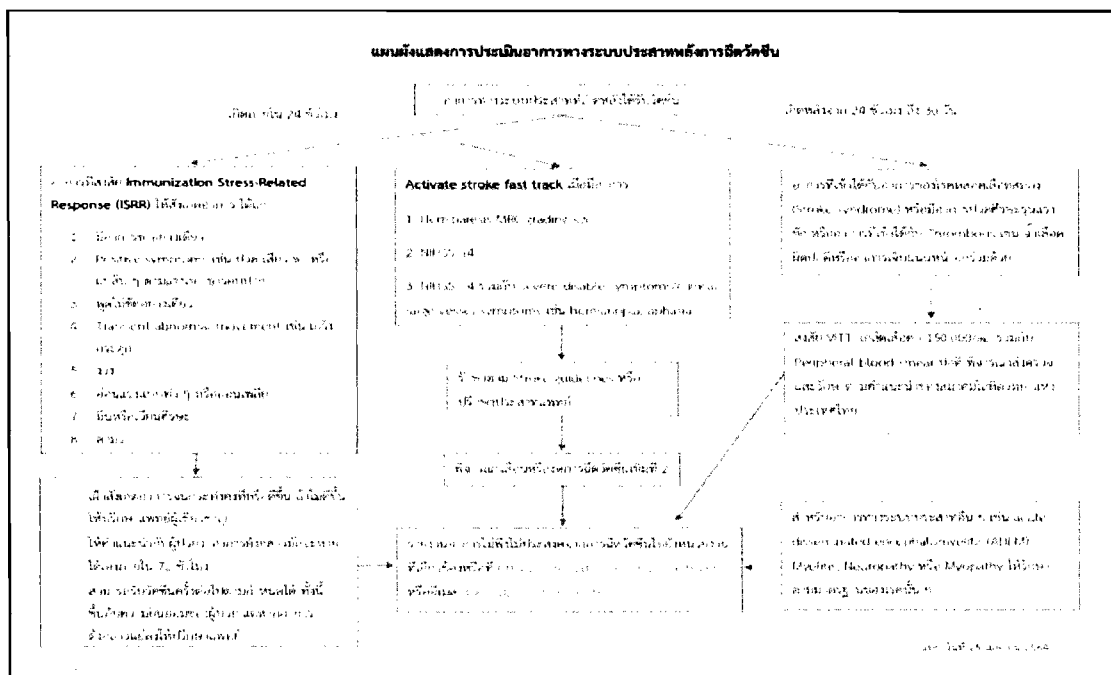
แผนผังแสดงการประเมินอาการทางระบบประสาทหลังการฉีดวัคซีน

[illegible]

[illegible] 24 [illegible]

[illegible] 24 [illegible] 30 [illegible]

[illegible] Immunization Stress-Related Response (ISRR) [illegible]

1. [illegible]
2. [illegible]
3. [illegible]
4. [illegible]
5. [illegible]
6. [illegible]
7. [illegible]
8. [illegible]

Activate stroke fast track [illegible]

1. Hemiparesis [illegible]
2. NIHSS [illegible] 4
3. NIHSS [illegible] 4 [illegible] disable symptoms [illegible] hemianopia, aphasia

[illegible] stroke guidelines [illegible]

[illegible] 2

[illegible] Thrombocytopenia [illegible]

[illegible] VITT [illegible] 150,000 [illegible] Peripheral blood smear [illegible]

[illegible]

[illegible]

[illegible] ADEM, Myelitis, Neuropathy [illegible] Myopathy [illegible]

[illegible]